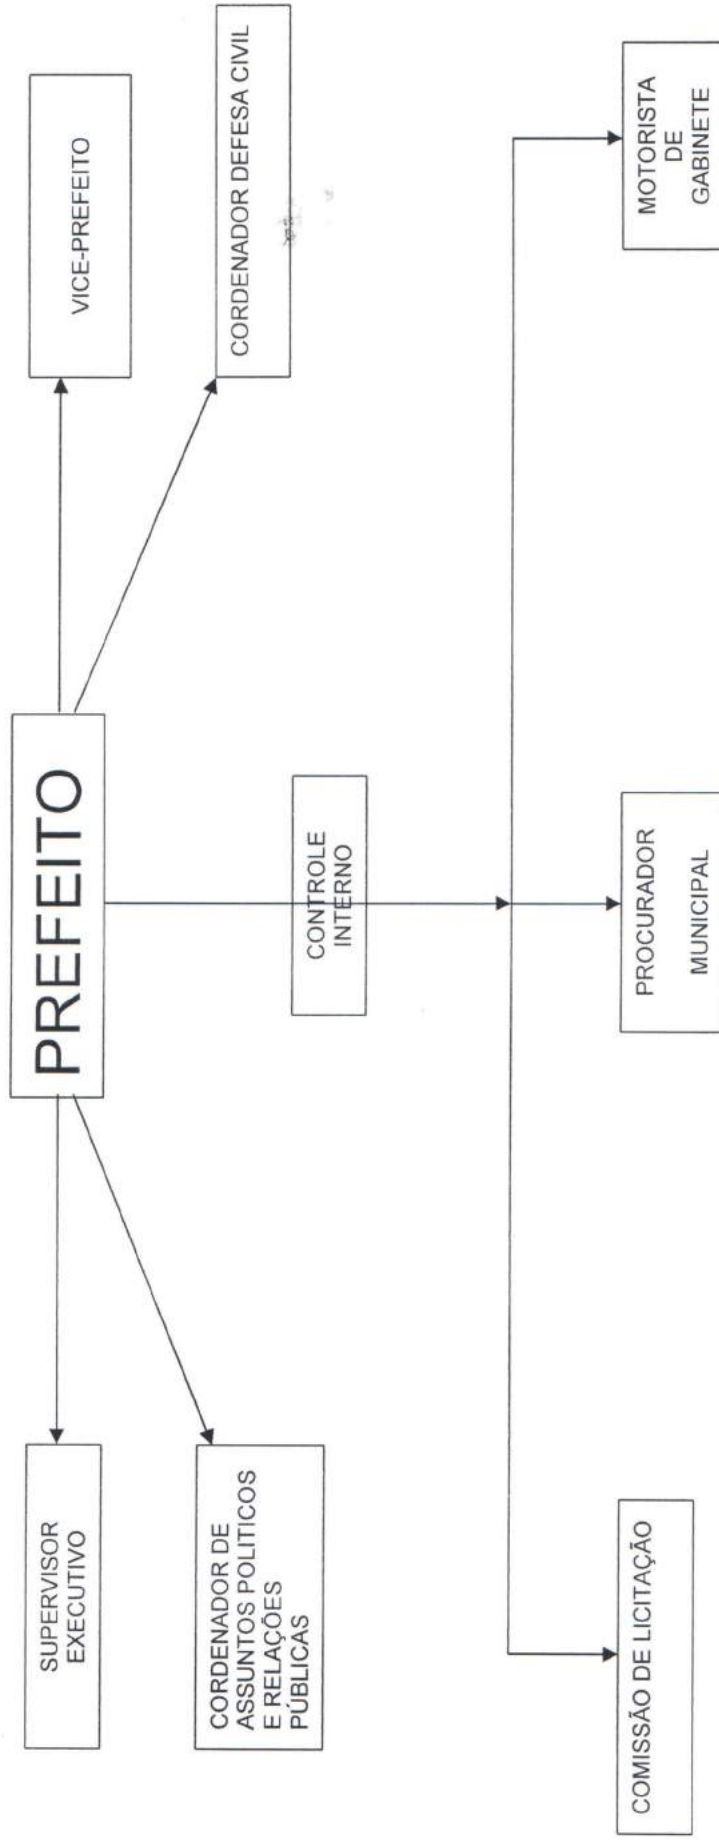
PREFEITO

VICE-PREFEITO

CORDENADOR DEFESA CIVIL

SUPERVISOR EXECUTIVO

CORDENADOR DE ASSUNTOS POLITICOS E RELAÇÕES PÚBLICAS

CONTROLE INTERNO

MOTORISTA DE GABINETE

PROCURADOR MUNICIPAL

COMISSÃO DE LICITAÇÃO